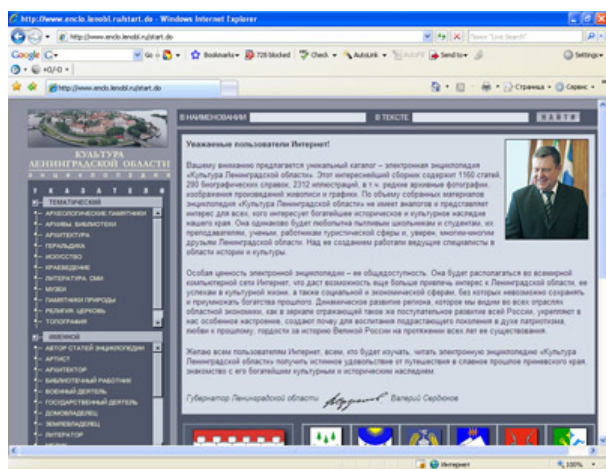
http://www.enclo.lenobl.ru/start.do - Windows Internet Explorer

http://www.enclo.lenobl.ru/start.do

Live Search

Google

Go | Bookmarks | 728 blocked | Check | AutoLink | AutoFill | Send to | Settings

http://www.enclo.lenobl.ru/start.do

Страница | Сервис

КУЛЬТУРА ЛЕНИНГРАДСКОЙ ОБЛАСТИ

УКАЗАТЕЛИ

ТЕМАТИЧЕСКИЙ

АРХЕОЛОГИЧЕСКИЕ ПАМЯТНИКИ
АРХИВЫ. БИБЛИОТЕКИ
АРХИТЕКТУРА
ГЕРАЛЬДИКА
ИСКУССТВО
КРАЕВЕДЕНИЕ
ЛИТЕРАТУРА. СМИ
МУЗЕИ
ПАМЯТНИКИ ПРИРОДЫ
РЕЛИГИЯ. ЦЕРКОВЬ
ТОПОНИМИЯ

ИМЕННОЙ

АВТОР СТАТЕЙ ЭНЦИКЛОПЕДИИ
АРТИСТ
АРХИТЕКТОР
БИБЛИОТЕЧНЫЙ РАБОТНИК
ВОЕННЫЙ ДЕЯТЕЛЬ
ГОСУДАРСТВЕННЫЙ ДЕЯТЕЛЬ
ДОМОВЛАДЕЛЕЦ
ЗЕМЛЕВЛАДЕЛЕЦ
ЛИТЕРАТОР

В НАИМЕНОВАНИИ

В ТЕКСТЕ

НАЙТИ

Уважаемые пользователи Интернет!

Вашему вниманию предлагается уникальный каталог – электронная энциклопедия «Культура Ленинградской области». Этот интереснейший сборник содержит 1160 статей, 280 биографических справок, 2312 иллюстраций, в т.ч. редкие архивные фотографии, изображения произведений живописи и графики. По объему собранных материалов энциклопедия «Культура Ленинградской области» не имеет аналогов и представляет интерес для всех, кого интересует богатейшее историческое и культурное наследие нашего края. Она одинаково будет любопытна пытливым школьникам и студентам, их преподавателям, ученым, работникам туристической сферы и, уверен, многочисленным друзьям Ленинградской области. Над ее созданием работали ведущие специалисты в области истории и культуры.

Особая ценность электронной энциклопедии – ее общедоступность. Она будет располагаться во всемирной компьютерной сети Интернет, что даст возможность еще больше привлечь интерес к Ленинградской области, ее успехам в культурной жизни, а также социальной и экономической сферах, без которых невозможно сохранять и приумножать богатства прошлого. Динамическое развитие региона, которое мы видим во всех отраслях областной экономики, как в зеркале отражающий также же поступательное развитие всей России, укрепляют в нас особенное настроение, создают почву для воспитания подрастающего поколения в духе патриотизма, любви к прошлому, гордости за историю Великой России на протяжении всех лет ее существования.

Желаю всем пользователям Интернет, всем, кто будет изучать, читать электронную энциклопедию «Культура Ленинградской области» получить истинное удовольствие от путешествия в славное прошлое приневского края, знакомство с его богатейшим культурным и историческим наследием.

Губернатор Ленинградской области Валерий Сердюков

Интернет | 100%